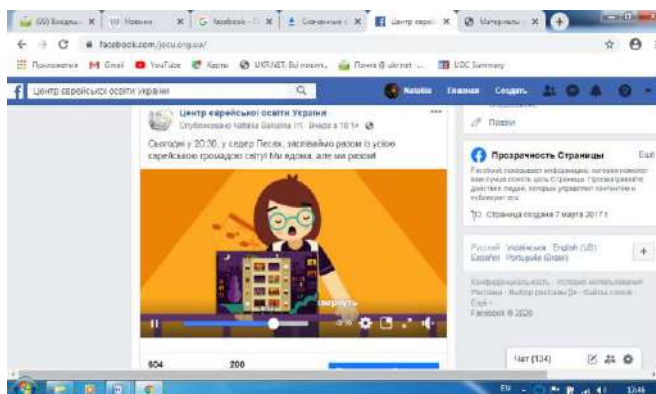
(60) Входящ... × | Новини × | facebook - П × | Скачанные × | Центр єврейс × | Материалы × | +

facebook.com/jecu.org.ua/

Приложения | Gmail | YouTube | Карты | UKR.NET: Всі новини... | Почта @ ukr.net - ... | UDC Summary

Центр єврейської освіти України | Natalia | Главная | Создать

Центр єврейської освіти України
Опубліковано Natalia Garlalina [?] · Вчера в 18:14

Сьогодні у 20:30, у седер Песах, заспіваймо разом із усією єврейською громадою світу! Ми вдома, але ми разом!

Развернуть

604 | 200

Поиск

Прозрачность Страницы | Ещё
Facebook показывает информацию, которая поможет вам лучше понять цель Страницы. Просматривайте действия людей, которые управляют контентом и публикуют его.

Страница создана 7 марта 2017 г.

Русский · Українська · English (US) · Español · Português (Brasil)

Конфиденциальность · Условия использования · Реклама · Выбор рекламы · Файлы cookie · Ещё ·
Facebook © 2020

Чат (134)

EN 13:46